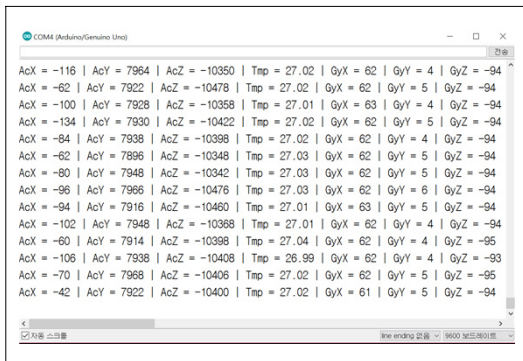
COM4 (Arduino/Genuino Uno)

전송

AcX = -116 | AcY = 7964 | AcZ = -10350 | Tmp = 27.02 | GyX = 62 | GyY = 4 | GyZ = -94
AcX = -62 | AcY = 7922 | AcZ = -10478 | Tmp = 27.02 | GyX = 62 | GyY = 5 | GyZ = -94
AcX = -100 | AcY = 7928 | AcZ = -10358 | Tmp = 27.01 | GyX = 63 | GyY = 4 | GyZ = -94
AcX = -134 | AcY = 7930 | AcZ = -10422 | Tmp = 27.02 | GyX = 62 | GyY = 5 | GyZ = -94
AcX = -84 | AcY = 7938 | AcZ = -10398 | Tmp = 27.02 | GyX = 62 | GyY = 4 | GyZ = -94
AcX = -62 | AcY = 7896 | AcZ = -10348 | Tmp = 27.03 | GyX = 62 | GyY = 5 | GyZ = -94
AcX = -80 | AcY = 7948 | AcZ = -10342 | Tmp = 27.03 | GyX = 62 | GyY = 5 | GyZ = -94
AcX = -96 | AcY = 7966 | AcZ = -10476 | Tmp = 27.03 | GyX = 62 | GyY = 6 | GyZ = -94
AcX = -94 | AcY = 7916 | AcZ = -10460 | Tmp = 27.01 | GyX = 63 | GyY = 5 | GyZ = -94
AcX = -102 | AcY = 7948 | AcZ = -10368 | Tmp = 27.01 | GyX = 62 | GyY = 4 | GyZ = -94
AcX = -60 | AcY = 7914 | AcZ = -10398 | Tmp = 27.04 | GyX = 62 | GyY = 4 | GyZ = -95
AcX = -106 | AcY = 7938 | AcZ = -10408 | Tmp = 26.99 | GyX = 62 | GyY = 4 | GyZ = -93
AcX = -70 | AcY = 7968 | AcZ = -10406 | Tmp = 27.02 | GyX = 62 | GyY = 5 | GyZ = -95
AcX = -42 | AcY = 7922 | AcZ = -10400 | Tmp = 27.02 | GyX = 61 | GyY = 5 | GyZ = -94

☑ 자동 스크롤    line ending 없음    9600 보드레이트